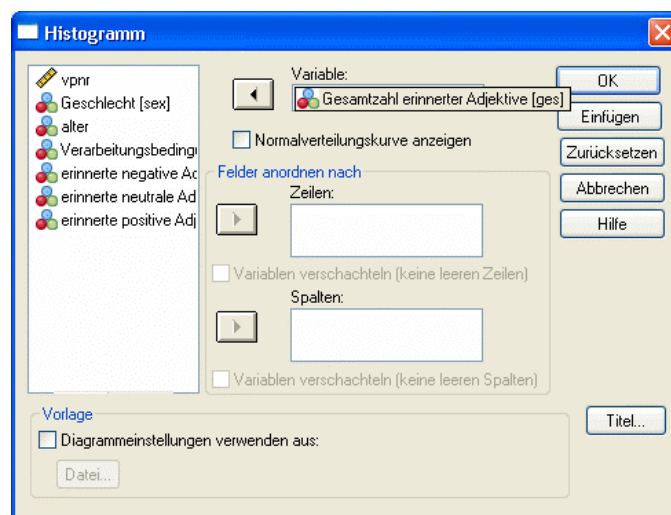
Histogramm

vpnr
Geschlecht [sex]
alter
Verarbeitungsbeding
erinnerte negative Ad
erinnerte neutrale Ad
erinnerte positive Adj

Variable:
Gesamtzahl erinnerter Adjektive [ges]

Normalverteilungskurve anzeigen

Felder anordnen nach
Zeilen:
Variablen verschachteln (keine leeren Zeilen)
Spalten:
Variablen verschachteln (keine leeren Spalten)

OK
Einfügen
Zurücksetzen
Abbrechen
Hilfe

Vorlage
Diagrammeinstellungen verwenden aus:
Datei...

Titel...